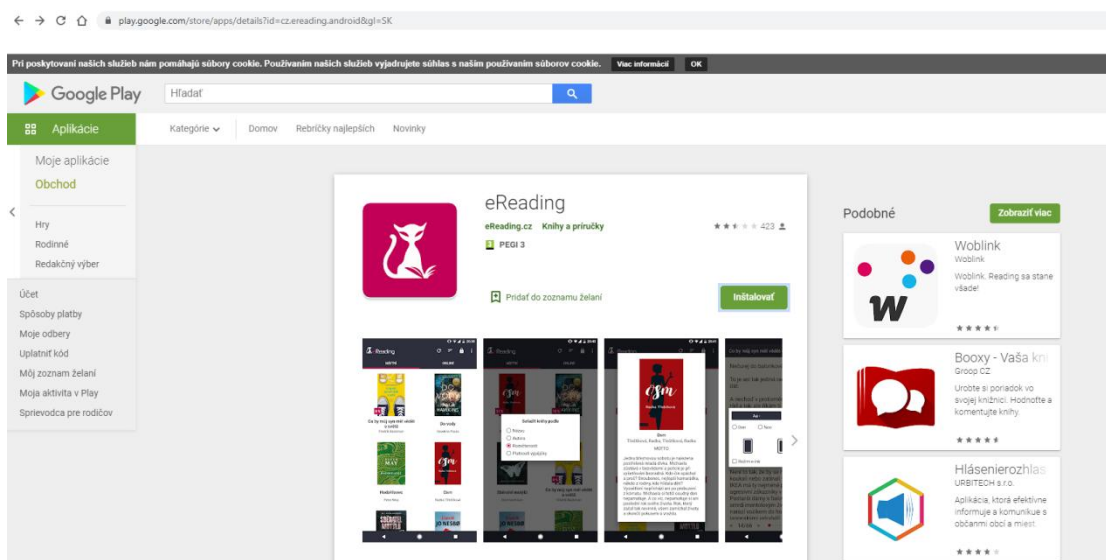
play.google.com/store/apps/details?id=cz.ereading.android&gl=SK

Pri poskytovaní našich služieb nám pomáhajú súbory cookie. Používaním našich služieb vyjadrujete súhlas s naším používaním súborov cookie. Viac informácií OK

Google Play Hľadať

Aplikácie Kategórie Domov Rebríčky najlepších Novinky

Moje aplikácie
Obchod

Hry
Rodinné
Redakčný výber

Účet
Spôsoby platby
Moje odbery
Uplatniť kód
Môj zoznam želaní
Moja aktivita v Play
Sprievodca pre rodičov

eReading
eReading.cz Knihy a príručky
423
PEGI 3
Pridať do zoznamu želaní
Inštalovať

eReading
Seřadit knihy podle
Šum
Ty mi taky chybíš

Podobné Zobraziť viac

Woblink
Woblink
Woblink. Reading sa stane všade!

Booxy - Vaša kni
Groop CZ
Urobte si poriadok vo svojej knižnici. Hodnoťte a komentujte knihy.

Hlásenierozhlas
URBITECH s.r.o.
Aplikácia, ktorá efektívne informuje a komunikuje s občanmi obcí a miest.